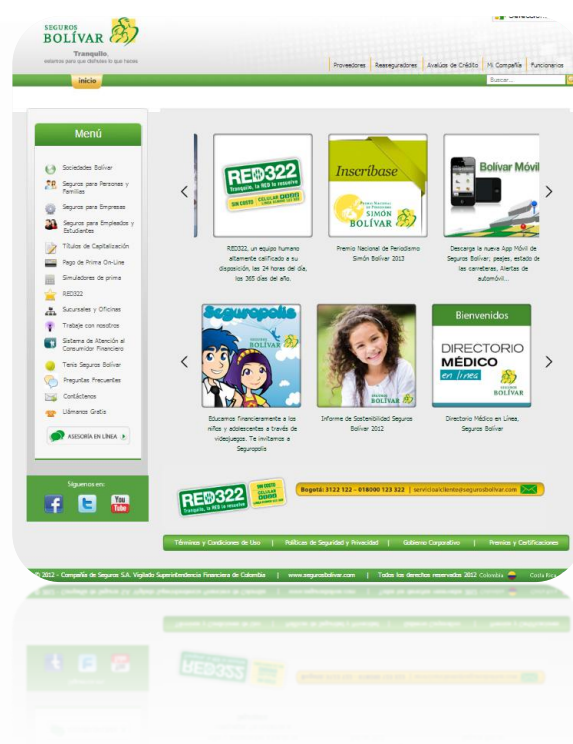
SEGUROS BOLÍVAR

Tranquilo, estamos para que disfrutes lo que haces

Seleccion

Proveedores | Reaseguradores | Avalúos de Crédito | Mi Compañía | Funcionarios

Inicio

Buscar...

Menú

Sociedades Bolívar
Seguros para Personas y Familias
Seguros para Empresas
Seguros para Empleados y Estudiantes
Títulos de Capitalización
Pago de Prima On-Line
Simuladores de prima
RED322
Sucursales y Oficinas
Trabaje con nosotros
Sistema de Atención al Consumidor Financiero
Tenis Seguros Bolívar
Preguntas Frecuentes
Contáctenos
Llámenos Gratis

ASESORÍA EN LÍNEA

Síguenos en:

RED322 Tranquilo, la RED te resuelve SIN COSTO CELULAR #322

RED322, un equipo humano altamente calificado a su disposición, las 24 horas del día, los 365 días del año.

Inscríbase
PREMIO NACIONAL DE PERIODISMO SIMÓN BOLÍVAR

Premio Nacional de Periodismo Simón Bolívar 2013

Bolívar Móvil

Descarga la nueva App Móvil de Seguros Bolívar, peajes, estado de las carreteras, Alertas de automóvil...

Seguropolis

Educamos financieramente a los niños y adolescentes a través de videojuegos. Te invitamos a Seguropolis

Informe de Sostenibilidad Seguros Bolívar 2012

Bienvenidos
DIRECTORIO MÉDICO en línea
SEGUROS BOLÍVAR

Directorio Médico en Línea, Seguros Bolívar

RED322 Tranquilo, la RED te resuelve SIN COSTO CELULAR #322

Bogotá: 3122 122 - 018000 123 322 | servicioalcliente@segurosbolivar.com

Términos y Condiciones de Uso | Políticas de Seguridad y Privacidad | Gobierno Corporativo | Premios y Certificaciones

© 2012 - Compañía de Seguros S.A. Vigilado Superintendencia Financiera de Colombia | www.segurosbolivar.com | Todos los derechos reservados 2012 Colombia | Costa Rica